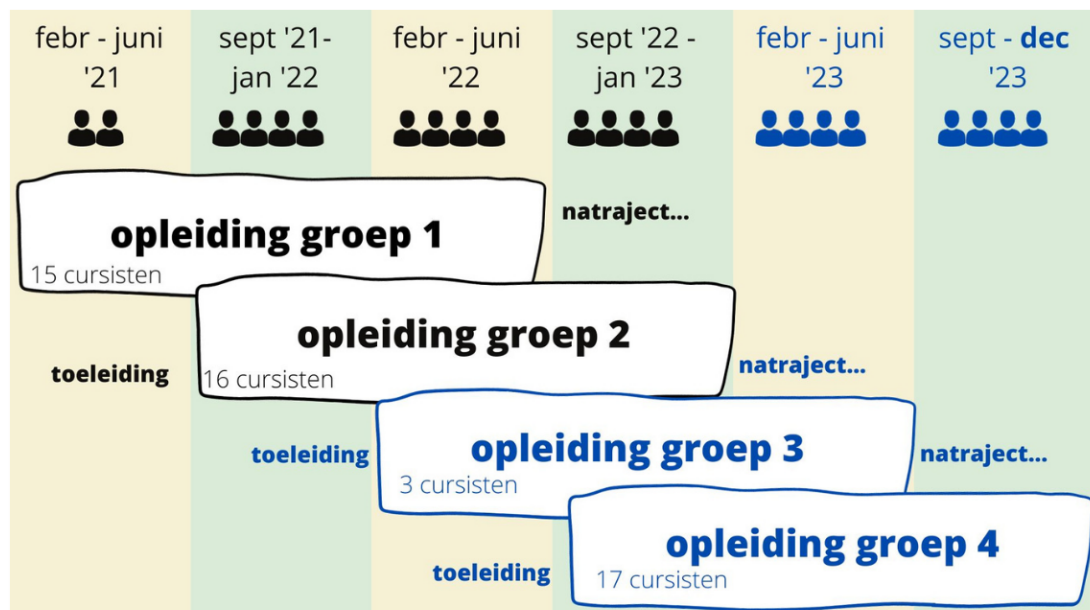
| febr - juni '21 | sept '21- jan '22 | febr - juni '22 | sept '22 - jan '23 | febr - juni '23 | sept - dec '23 |
|---|---|---|---|---|---|

opleiding groep 1
15 cursisten

natraject...

opleiding groep 2
16 cursisten

toeleiding

natraject...

toeleiding

opleiding groep 3
3 cursisten

natraject...

toeleiding

opleiding groep 4
17 cursisten